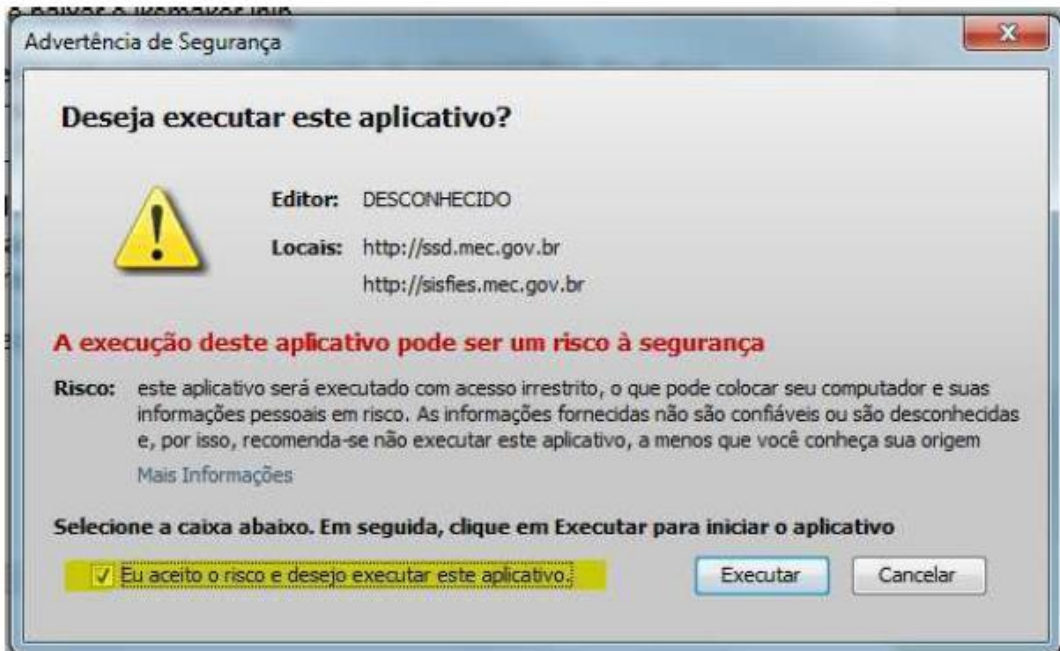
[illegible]

Advertência de Segurança

X

Deseja executar este aplicativo?

Editor: DESCONHECIDO

Locais: http://ssd.mec.gov.br

http://sisfies.mec.gov.br

A execução deste aplicativo pode ser um risco à segurança

Risco: este aplicativo será executado com acesso irrestrito, o que pode colocar seu computador e suas informações pessoais em risco. As informações fornecidas não são confiáveis ou são desconhecidas e, por isso, recomenda-se não executar este aplicativo, a menos que você conheça sua origem

Mais Informações

Selecione a caixa abaixo. Em seguida, clique em Executar para iniciar o aplicativo

Eu aceito o risco e desejo executar este aplicativo.

Executar

Cancelar